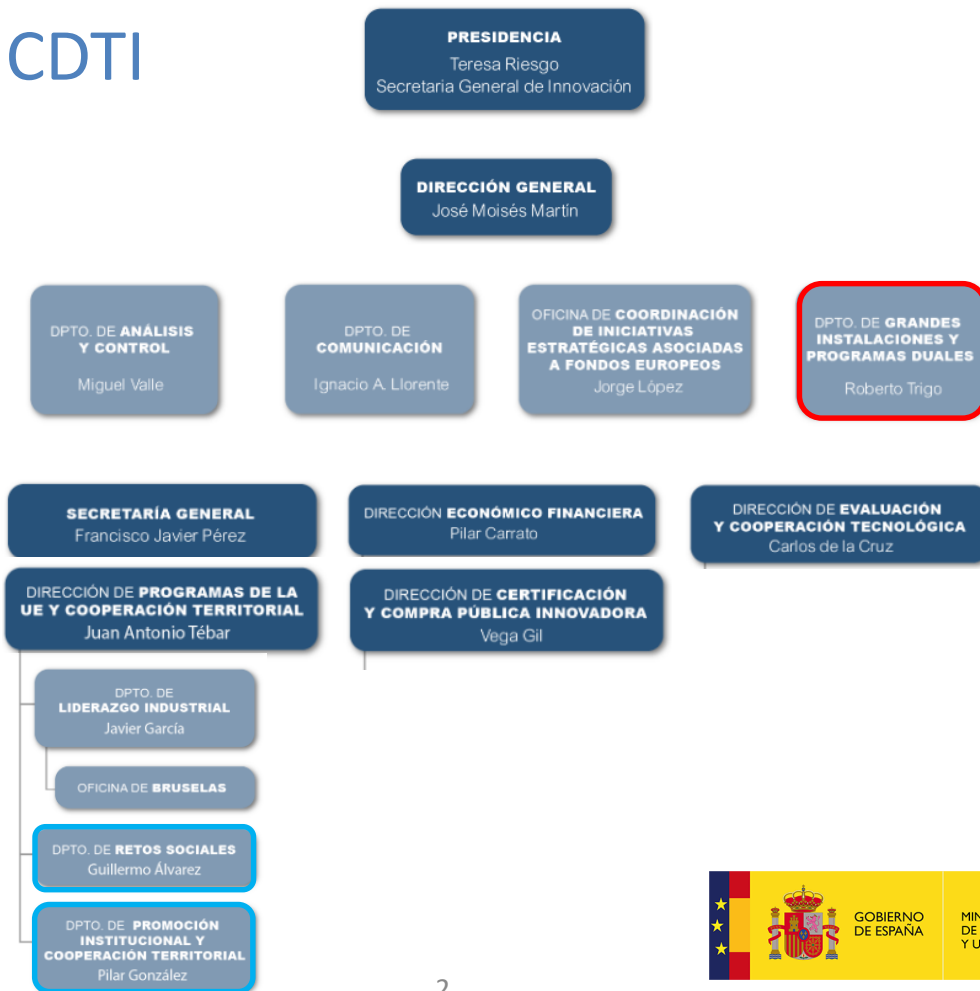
CDTI

PRESIDENCIA
Teresa Riesgo
Secretaria General de Innovación

DIRECCIÓN GENERAL
José Moisés Martín

DPTO. DE ANÁLISIS Y CONTROL
Miguel Valle

DPTO. DE COMUNICACIÓN
Ignacio A. Llorente

OFICINA DE COORDINACIÓN DE INICIATIVAS ESTRATÉGICAS ASOCIADAS A FONDOS EUROPEOS
Jorge López

DPTO. DE GRANDES INSTALACIONES Y PROGRAMAS DUALES
Roberto Trigo

SECRETARÍA GENERAL
Francisco Javier Pérez

DIRECCIÓN ECONÓMICO FINANCIERA
Pilar Carrato

DIRECCIÓN DE EVALUACIÓN Y COOPERACIÓN TECNOLÓGICA
Carlos de la Cruz

DIRECCIÓN DE PROGRAMAS DE LA UE Y COOPERACIÓN TERRITORIAL
Juan Antonio Tébar

DIRECCIÓN DE CERTIFICACIÓN Y COMPRA PÚBLICA INNOVADORA
Vega Gil

DPTO. DE LIDERAZGO INDUSTRIAL
Javier García

OFICINA DE BRUSELAS

DPTO. DE RETOS SOCIALES
Guillermo Álvarez

DPTO. DE PROMOCIÓN INSTITUCIONAL Y COOPERACIÓN TERRITORIAL
Pilar González

2

GOBIERNO DE ESPAÑA

MIN
DE
Y U